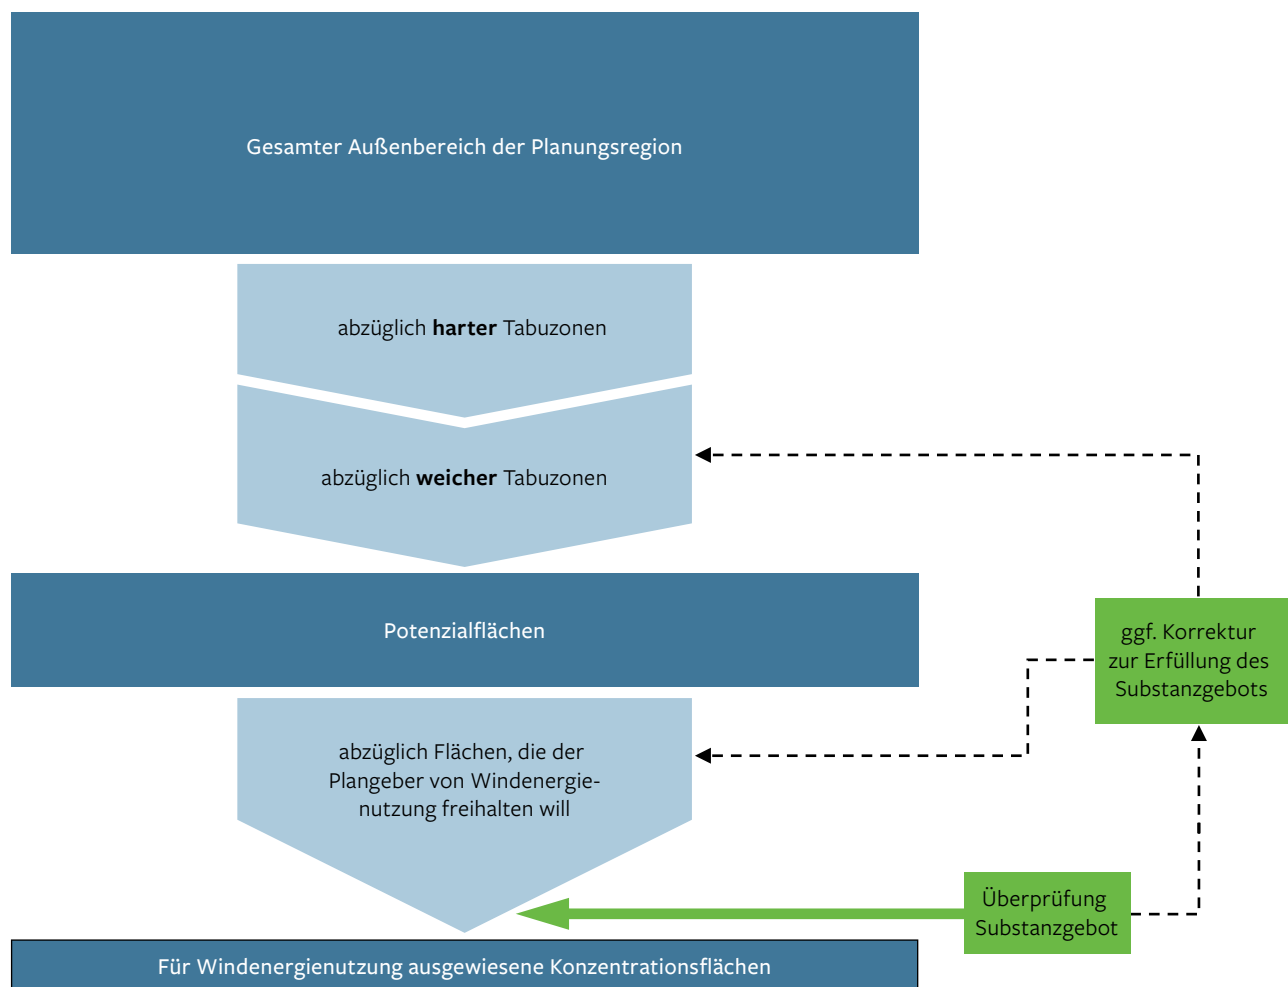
Gesamter Außenbereich der Planungsregion

abzüglich **harter** Tabuzonen

abzüglich **weicher** Tabuzonen

Potenzialflächen

abzüglich Flächen, die der Plangeber von Windenergienutzung freihalten will

Für Windenergienutzung ausgewiesene Konzentrationsflächen

ggf. Korrektur zur Erfüllung des Substanzgebots

Überprüfung Substanzgebot